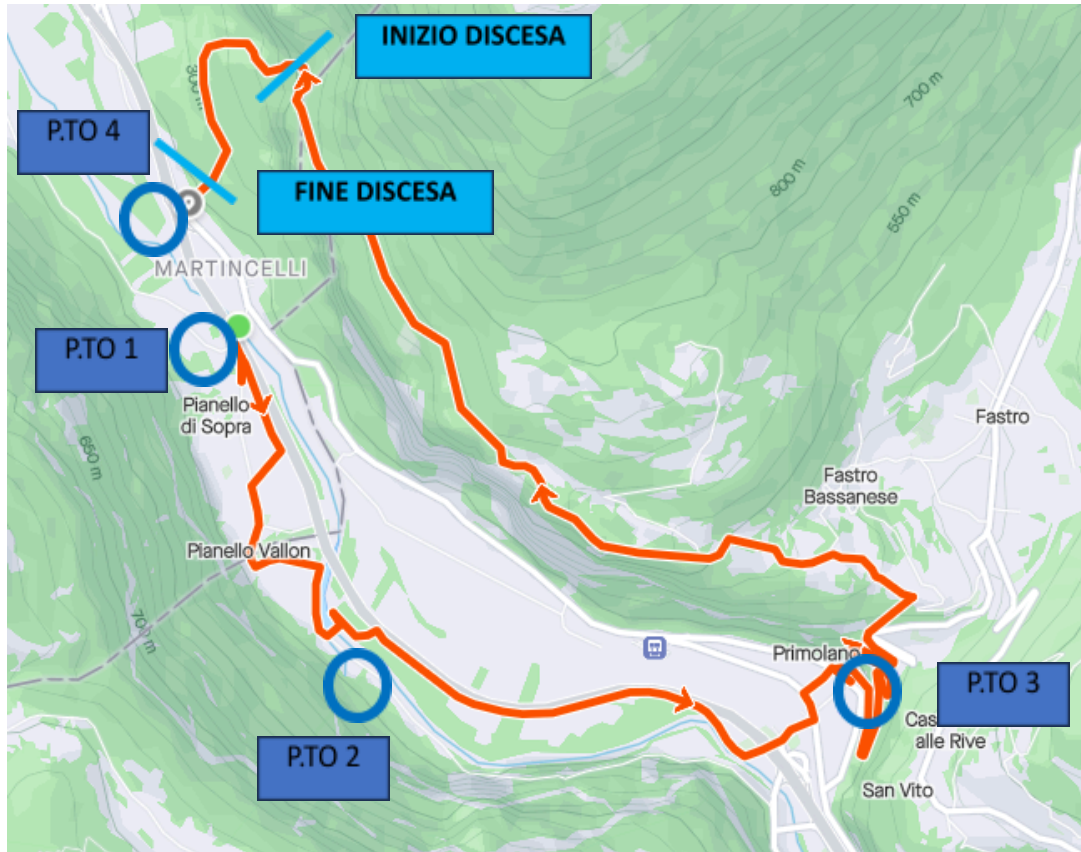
INIZIO DISCESA

P.TO 4

FINE DISCESA

300 m

700 m

800 m

550 m

MARTINCELLI

P.TO 1

Pianello di Sopra

650 m

Fastro

Fastro Bassanese

Pianello Vallon

700 m

Primolano

P.TO 3

Cas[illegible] alle Rive

San Vito

P.TO 2